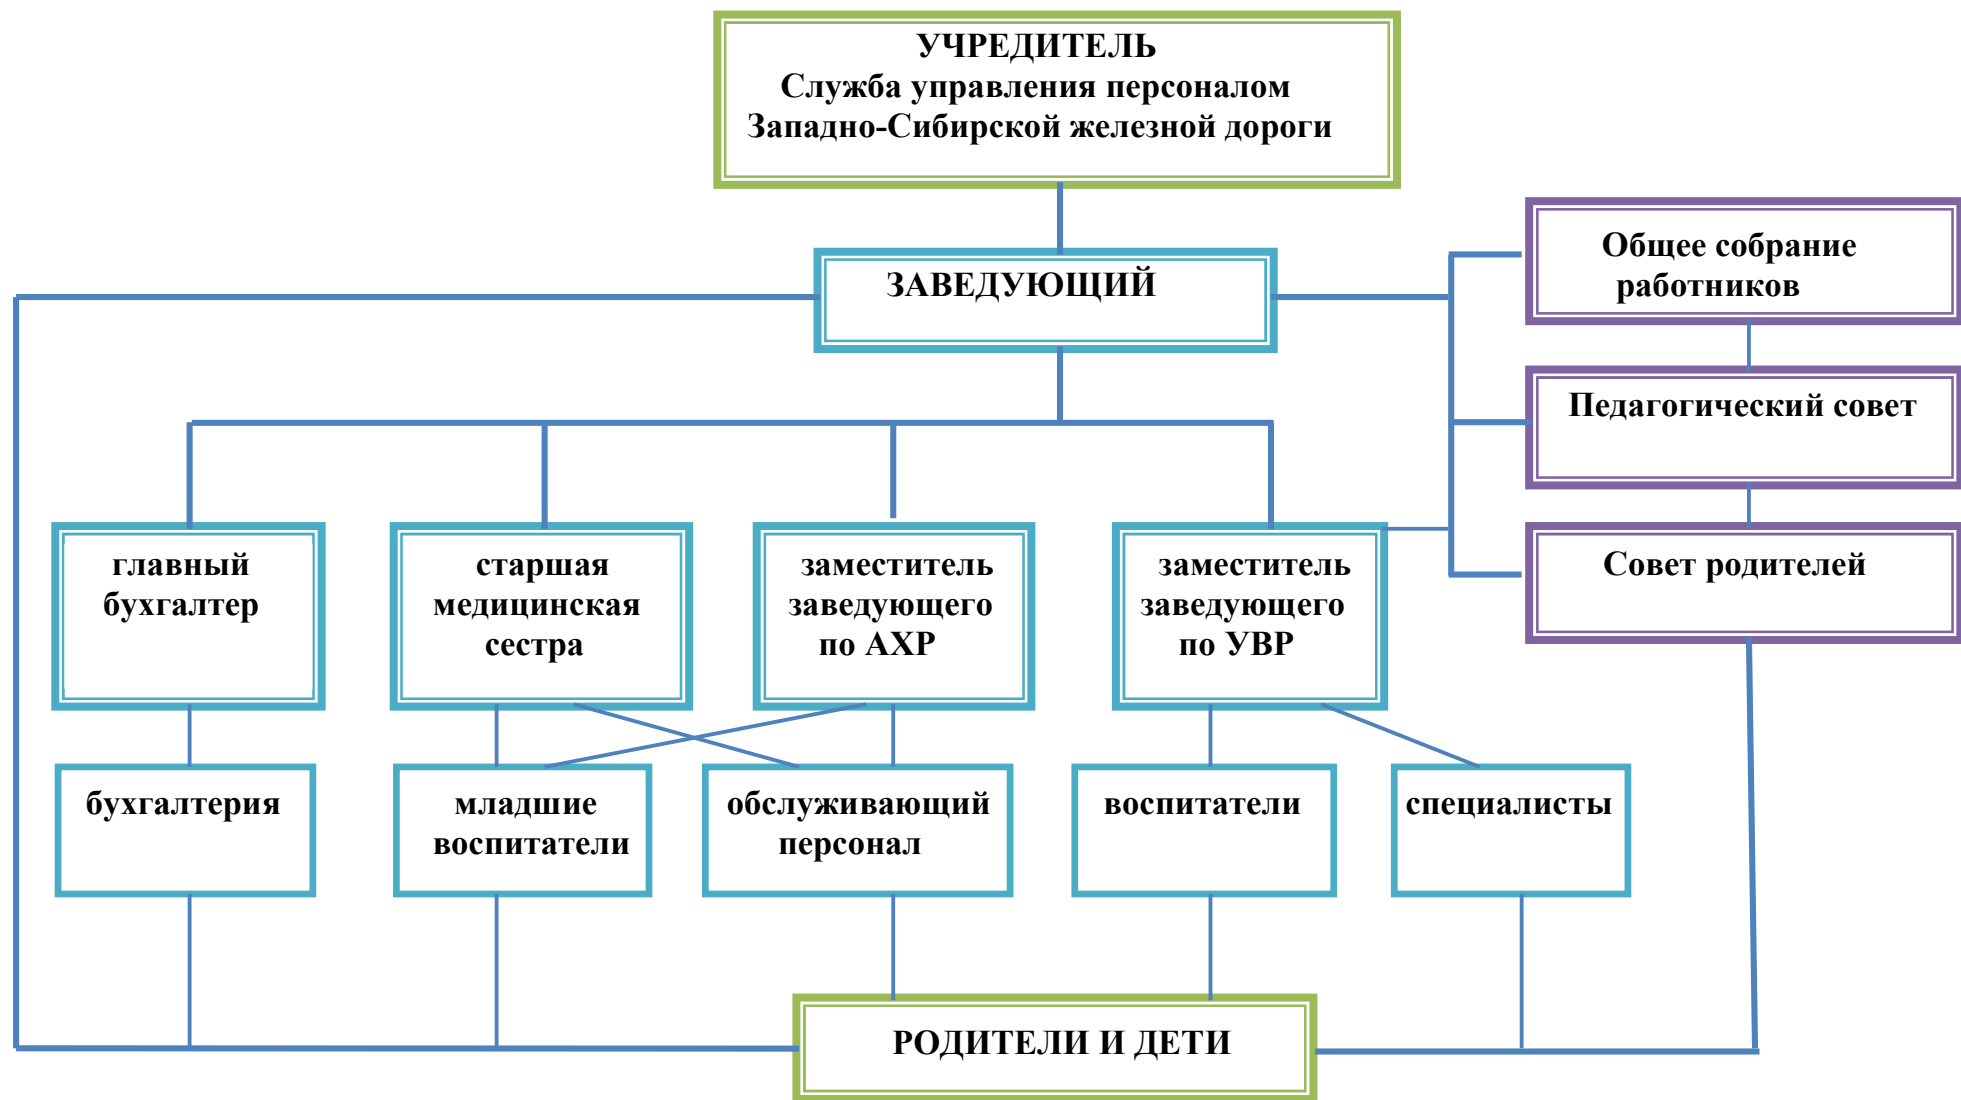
УЧРЕДИТЕЛЬ
Служба управления персоналом
Западно-Сибирской железной дороги

ЗАВЕДУЮЩИЙ

Общее собрание работников

Педагогический совет

Совет родителей

главный бухгалтер

старшая медицинская сестра

заместитель заведующего по АХР

заместитель заведующего по УВР

бухгалтерия

младшие воспитатели

обслуживающий персонал

воспитатели

специалисты

РОДИТЕЛИ И ДЕТИ